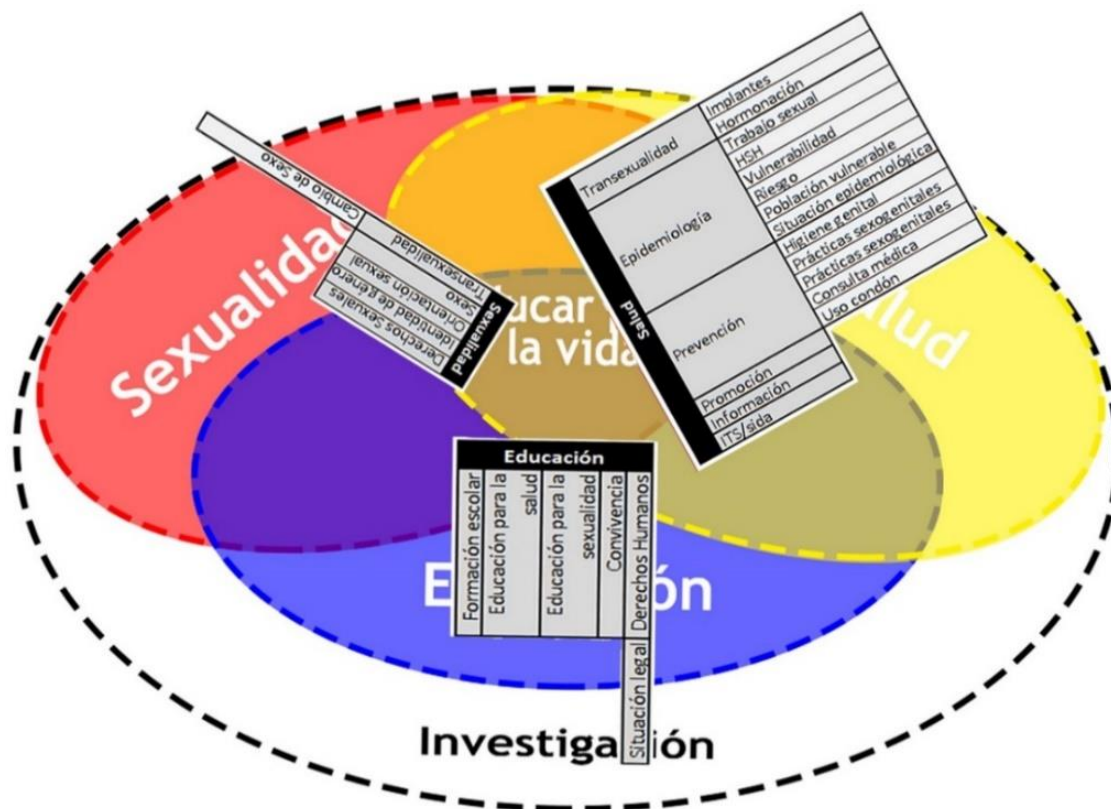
Sexualidad

Sexualidad
Derechos Sexuales
Identidad de género
Orientación sexual
Sexo
Transexualidad
Cambio de sexo

ducar
la vida

Salud
Transexualidad
Implantes
Hormonación
Trabajo sexual
HSH
Epidemiología
Vulnerabilidad
Riesgo
Población vulnerable
Situación epidemiológica
Higiene genital
Prevención
Prácticas sexogenitales
Prácticas sexogenitales
Consulta médica
Uso condón
Promoción
Información
ITS/sida

lud

Educación
Formación escolar
Educación para la salud
Educación para la sexualidad
Convivencia
Derechos Humanos
Situación legal

E ón

Investiga ión